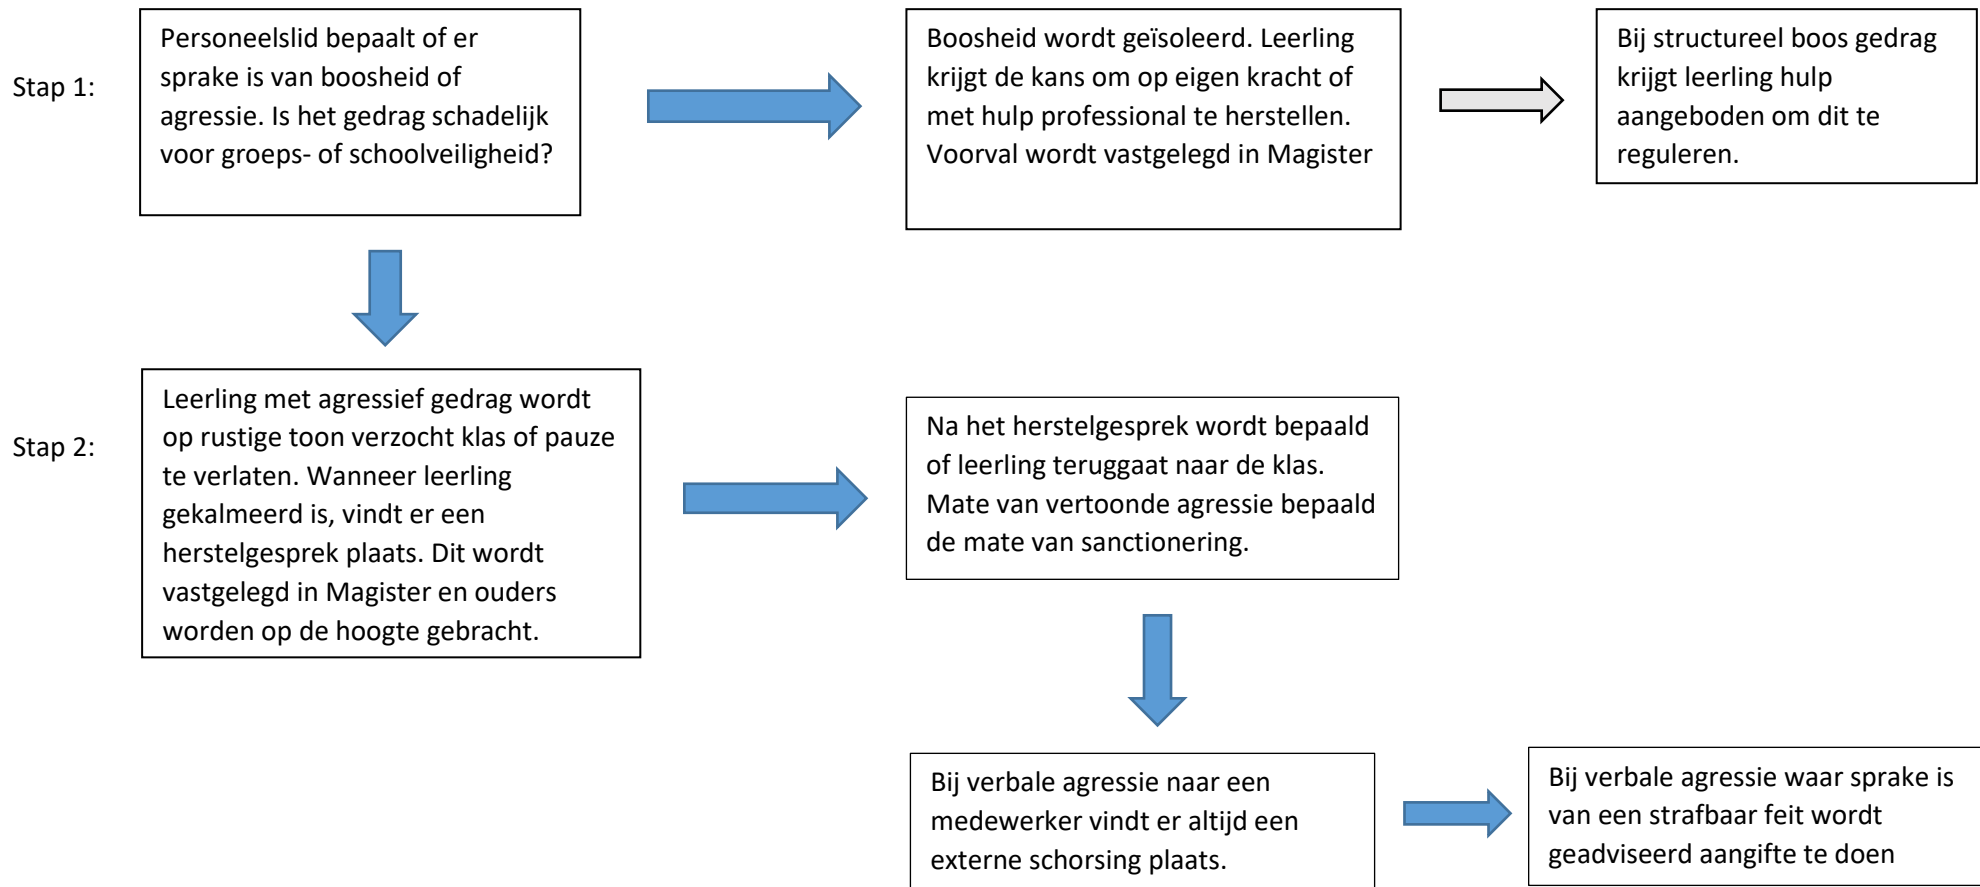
Stap 1:

Personeelslid bepaalt of er sprake is van boosheid of agressie. Is het gedrag schadelijk voor groeps- of schoolveiligheid?

Boosheid wordt geïsoleerd. Leerling krijgt de kans om op eigen kracht of met hulp professional te herstellen. Voorval wordt vastgelegd in Magister

Bij structureel boos gedrag krijgt leerling hulp aangeboden om dit te reguleren.

Stap 2:

Leerling met agressief gedrag wordt op rustige toon verzocht klas of pauze te verlaten. Wanneer leerling gekalmeerd is, vindt er een herstelgesprek plaats. Dit wordt vastgelegd in Magister en ouders worden op de hoogte gebracht.

Na het herstelgesprek wordt bepaald of leerling teruggaat naar de klas. Mate van vertoonde agressie bepaald de mate van sanctionering.

Bij verbale agressie naar een medewerker vindt er altijd een externe schorsing plaats.

Bij verbale agressie waar sprake is van een strafbaar feit wordt geadviseerd aangifte te doen